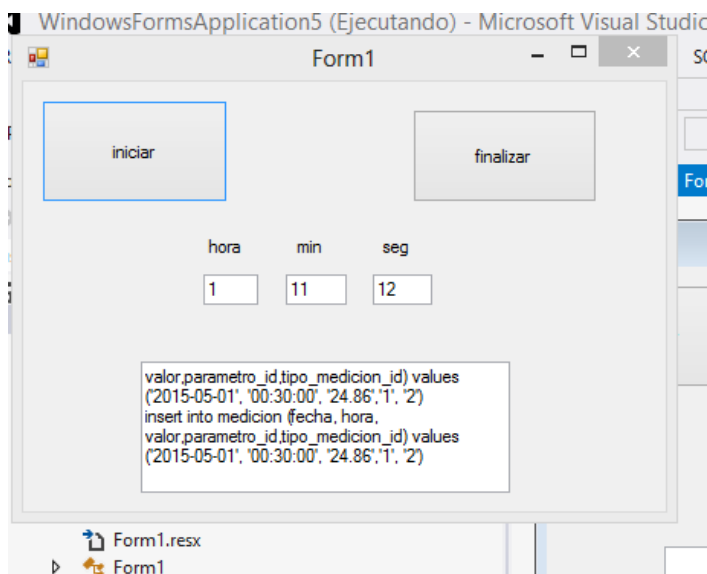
WindowsFormsApplication5 (Ejecutando) - Microsoft Visual Studio

Form1

iniciar

finalizar

hora

min

seg

1

11

12

valor,parametro_id,tipo_medicion_id) values ('2015-05-01', '00:30:00', '24.86','1', '2')
insert into medicion (fecha, hora, valor,parametro_id,tipo_medicion_id) values ('2015-05-01', '00:30:00', '24.86','1', '2')

Form1.resx

Form1

SC

For